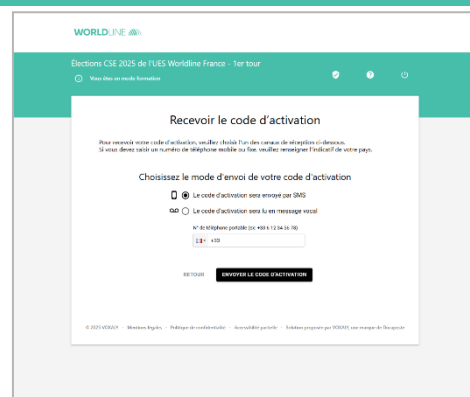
WORLDLINE

Élections CSE 2025 de l'UES Worldline France - 1er tour

Vous êtes en mode formation

Recevoir le code d'activation

Pour recevoir votre code d'activation, veuillez choisir l'un des canaux de réception ci-dessous.
Si vous devez saisir un numéro de téléphone mobile ou fixe, veuillez renseigner l'indicatif de votre pays.

Choisissez le mode d'envoi de votre code d'activation

Le code d'activation sera envoyé par SMS

Le code d'activation sera lu en message vocal

N° de téléphone portable (ex: +33 6 12 34 56 78)

+33

RETOUR

ENVOYER LE CODE D'ACTIVATION

© 2025 VOXALY · Mentions légales · Politique de confidentialité · Accessibilité partielle · Solution proposée par VOXALY, une marque de Docaposte